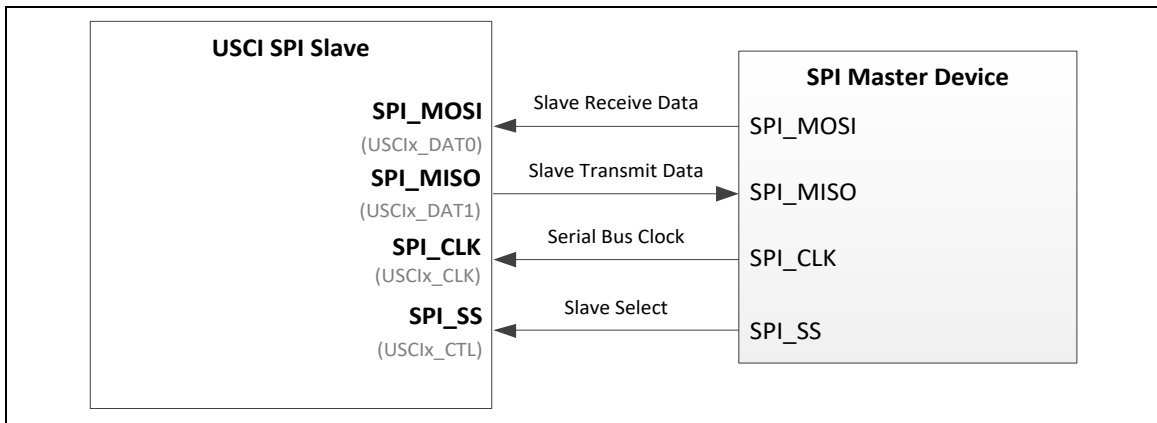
USCI SPI Slave

SPI_MOSI
(USCIx_DAT0)

SPI_MISO
(USCIx_DAT1)

SPI_CLK
(USCIx_CLK)

SPI_SS
(USCIx_CTL)

Slave Receive Data

Slave Transmit Data

Serial Bus Clock

Slave Select

SPI Master Device

SPI_MOSI

SPI_MISO

SPI_CLK

SPI_SS